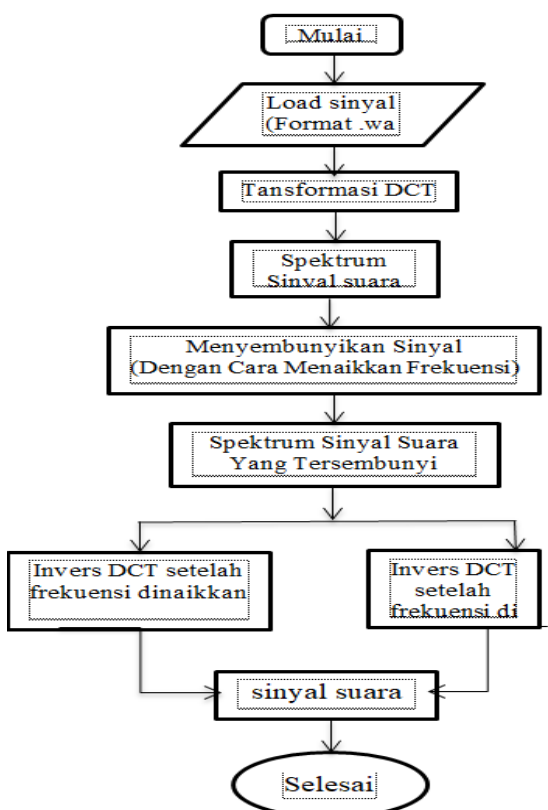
Mulai

Load sinyal (Format .wa

Tansformasi DCT

Spektrum Sinyal suara

Menyembunyikan Sinyal (Dengan Cara Menaikkan Frekuensi)

Spektrum Sinyal Suara Yang Tersembunyi

Invers DCT setelah frekuensi dinaikkan

Invers DCT setelah frekuensi di

sinyal suara

Selesai